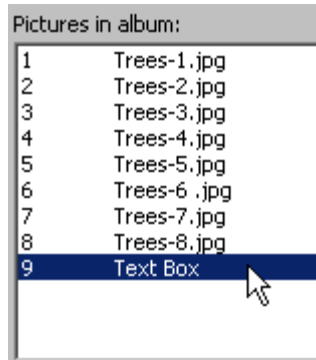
Pictures in album:

| | |
|---|---|
| 1 | Trees-1.jpg |
| 2 | Trees-2.jpg |
| 3 | Trees-3.jpg |
| 4 | Trees-4.jpg |
| 5 | Trees-5.jpg |
| 6 | Trees-6 .jpg |
| 7 | Trees-7.jpg |
| 8 | Trees-8.jpg |
| 9 | Text Box |